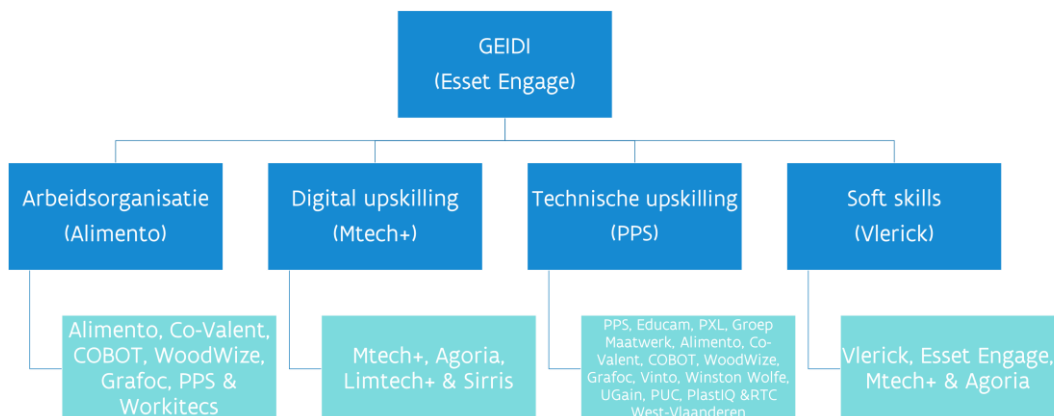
GEIDI
(Esset Engage)

Arbeidsorganisatie
(Alimento)

Digital upskilling
(Mtech+)

Technische upskilling
(PPS)

Soft skills
(Vlerick)

Alimento, Co-Valent, COBOT, WoodWize, Grafoc, PPS & Workitecs

Mtech+, Agoria, Limtech+ & Sirris

PPS, Educam, PXL, Groep Maatwerk, Alimento, Co-Valent, COBOT, WoodWize, Grafoc, Vinto, Winston Wolfe, UGain, PUC, PlastIQ &RTC West-Vlaanderen

Vlerick, Esset Engage, Mtech+ & Agoria